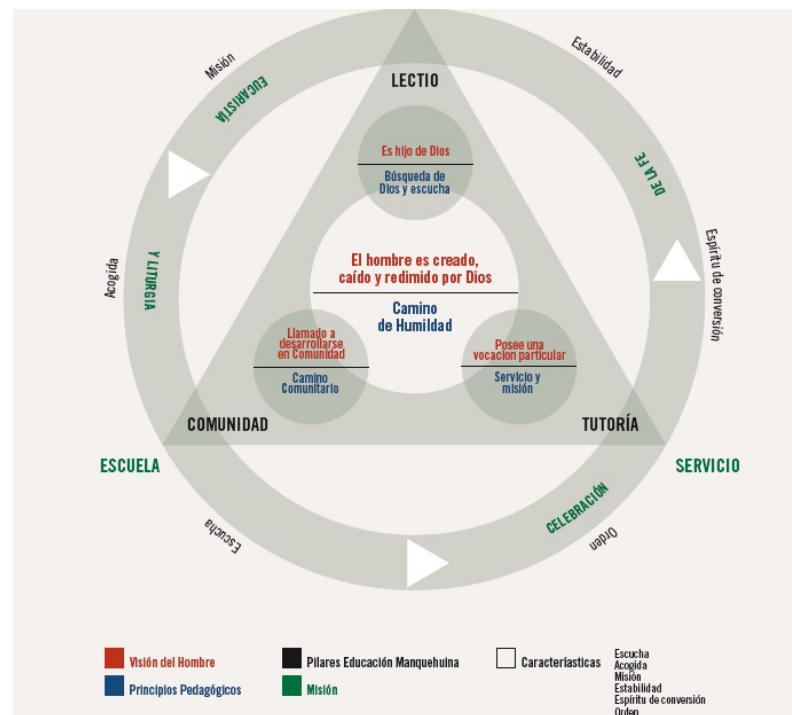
Misión

EUCARISTÍA

LECTIO

Estabilidad

DE LA FE

Es hijo de Dios

Búsqueda de Dios y escucha

El hombre es creado, caído y redimido por Dios

Camino de Humildad

Acogida

Y LITURGIA

Espíritu de conversión

Llamado a desarrollarse en Comunidad

Camino Comunitario

Posee una vocación particular

Servicio y misión

COMUNIDAD

TUTORÍA

ESCUELA

SERVICIO

Escucha

CELEBRACIÓN

Orden

Visión del Hombre

Principios Pedagógicos

Pilares Educación Manquehuina

Misión

Características

Escucha
Acogida
Misión
Estabilidad
Espíritu de conversión
Orden